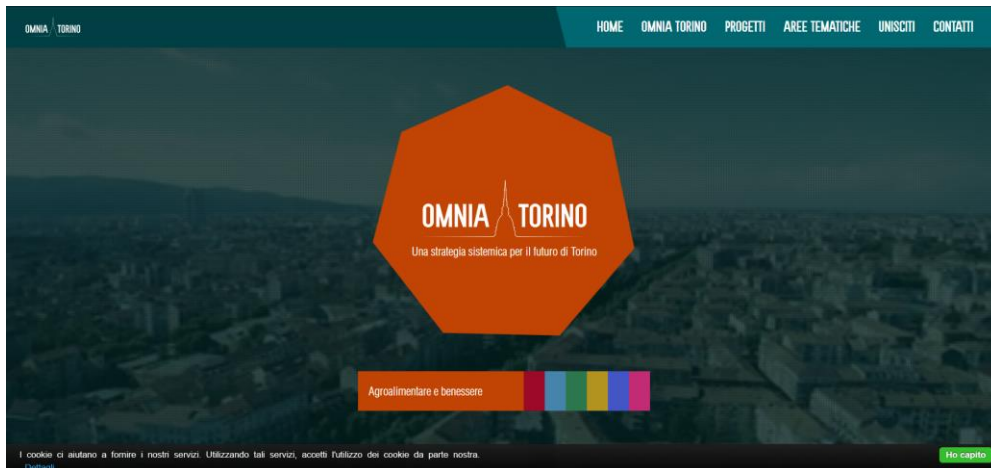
OMNIA TORINO

HOME OMNIA TORINO PROGETTI AREE TEMATICHE UNISCITI CONTATTI

OMNIA TORINO

Una strategia sistemica per il futuro di Torino

Agroalimentare e benessere

I cookie ci aiutano a fornire i nostri servizi. Utilizzando tali servizi, accetti l'utilizzo dei cookie da parte nostra.

Dettagli

Ho capito